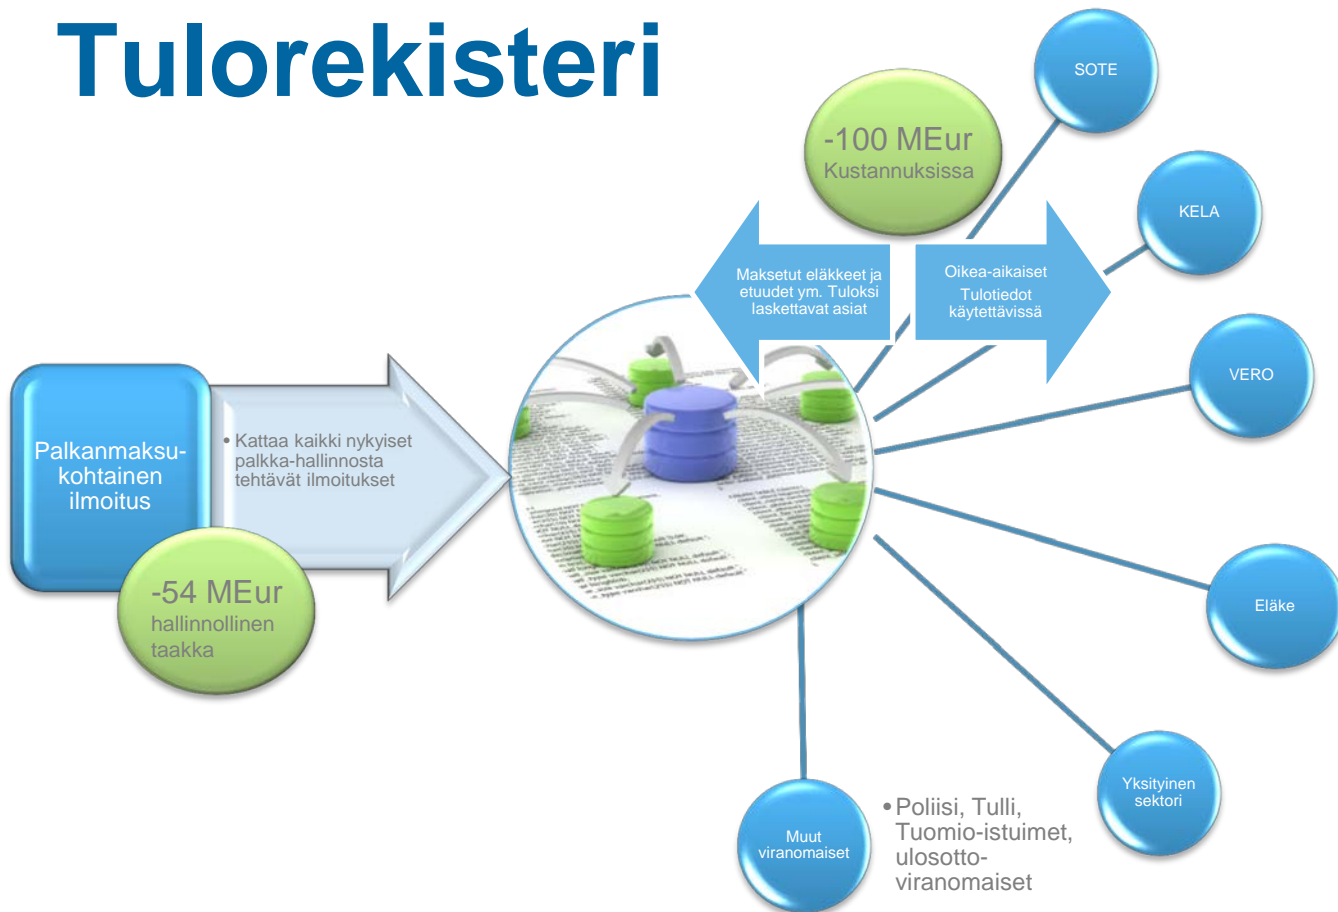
Tulorekisteri

SOTE

-100 MEur
Kustannuksissa

KELA

Maksetut eläkkeet ja etuudet ym. Tuloksi laskettavat asiat

Oikea-aikaiset Tulotiedot käytettävissä

VERO

Palkanmaksukohtainen ilmoitus

• Kattaa kaikki nykyiset palkka-hallinnosta tehtävät ilmoitukset

-54 MEur
hallinnollinen taakka

Eläke

Yksityinen sektori

Muut viranomaiset

• Poliisi, Tulli, Tuomio-istuimet, ulosotto-viranomaiset